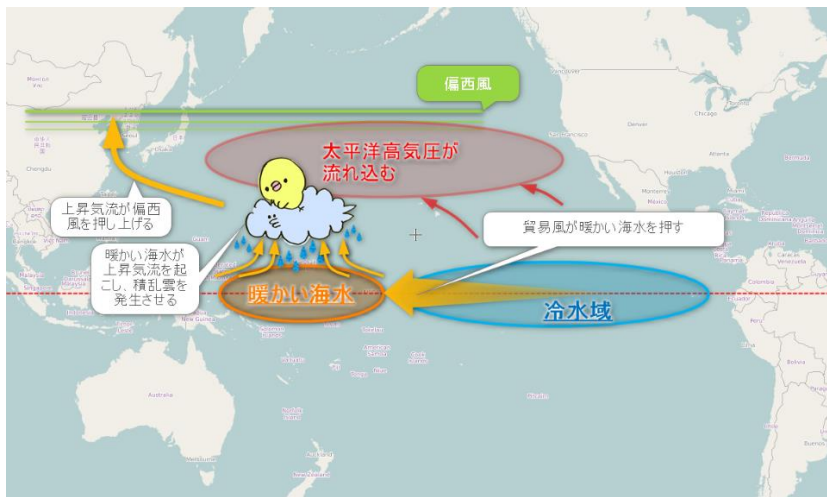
偏西風

太平洋高気圧が流れ込む

上昇気流が偏西風を押し上げる

暖かい海水が上昇気流を起こし、積乱雲を発生させる

貿易風が暖かい海水を押す

暖かい海水

冷水域

Vancouver
Denver
Chicago
Atlanta
Bermuda
Monterrey
Havana
Mexico
Guatemala
Caracas
Venezuela
Colombia
Peru
Bolivia
Chile
Buenos
Guam
Papua New Guinea
Australia
New Zealand
Samoa
Tonga
Niue
Fiji
Chengdu
Hong Kong
Manila
Malaysia
Singapore
Indonesia
Kiribati